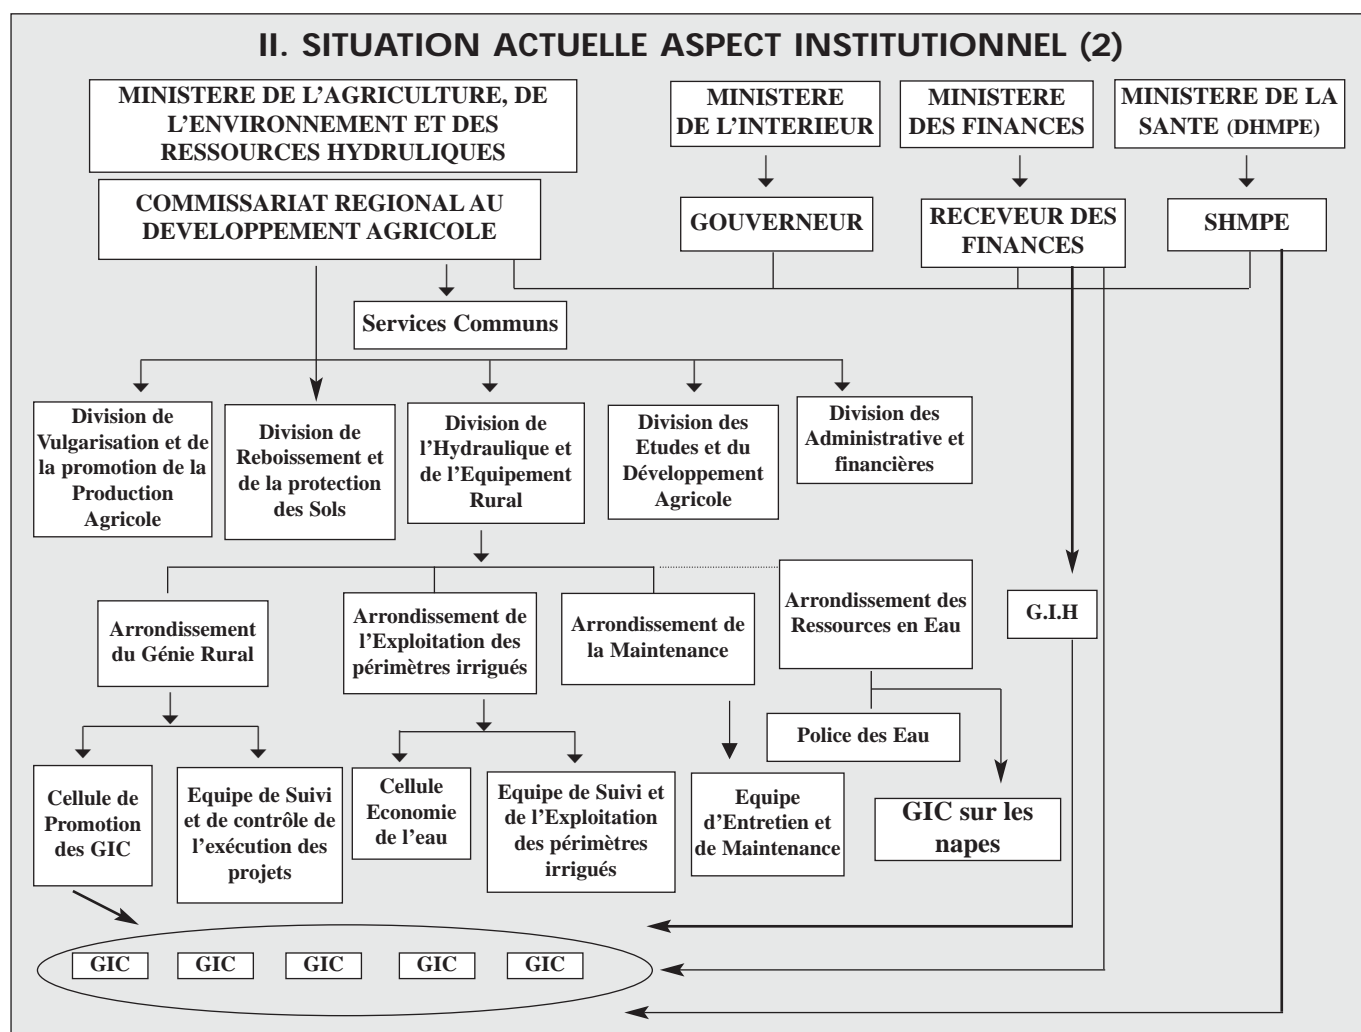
II. SITUATION ACTUELLE ASPECT INSTITUTIONNEL (2)

MINISTERE DE L'AGRICULTURE, DE L'ENVIRONNEMENT ET DES RESSOURCES HYDRULIQUES

MINISTERE DE L'INTERIEUR

MINISTERE DES FINANCES

MINISTERE DE LA SANTE (DHMPE)

COMMISSARIAT REGIONAL AU DEVELOPPEMENT AGRICOLE

GOUVERNEUR

RECEVEUR DES FINANCES

SHMPE

Services Communs

Division de Vulgarisation et de la promotion de la Production Agricole

Division de Reboissement et de la protection des Sols

Division de l'Hydraulique et de l'Equipement Rural

Division des Etudes et du Développement Agricole

Division des Administrative et financières

Arrondissement du Génie Rural

Arrondissement de l'Exploitation des périmètres irrigués

Arrondissement de la Maintenance

Arrondissement des Ressources en Eau

G.I.H

Police des Eau

Cellule de Promotion des GIC

Equipe de Suivi et de contrôle de l'exécution des projets

Cellule Economie de l'eau

Equipe de Suivi et de l'Exploitation des périmètres irrigués

Equipe d'Entretien et de Maintenance

GIC sur les napes

GIC GIC GIC GIC GIC